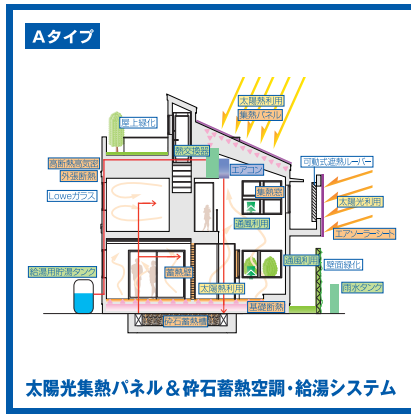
Aタイプ

屋上緑化
太陽熱利用
集熱パネル
熱交換器
高断熱気密
外張断熱
Low-eガラス
エアコン
集熱窓
可動式遮熱ルーバー
太陽光利用
通風利用
エアソーラーシート
給湯用貯湯タンク
蓄熱壁
通風利用
壁面緑化
雨水タンク
太陽熱利用
基礎断熱
砕石蓄熱槽

太陽光集熱パネル＆砕石蓄熱空調・給湯システム